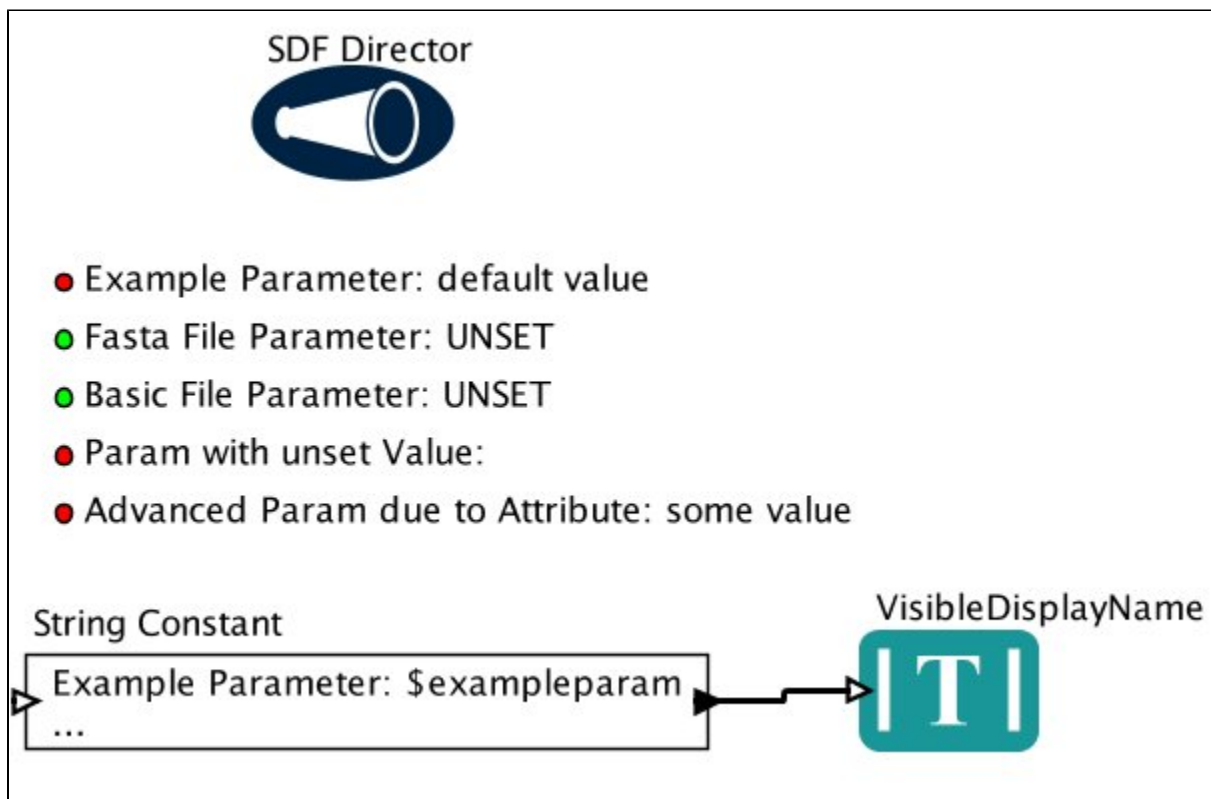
SDF Director

Example Parameter: default value

Fasta File Parameter: UNSET

Basic File Parameter: UNSET

Param with unset Value:

Advanced Param due to Attribute: some value

String Constant

Example Parameter: $exampleparam
...

VisibleDisplayName

T